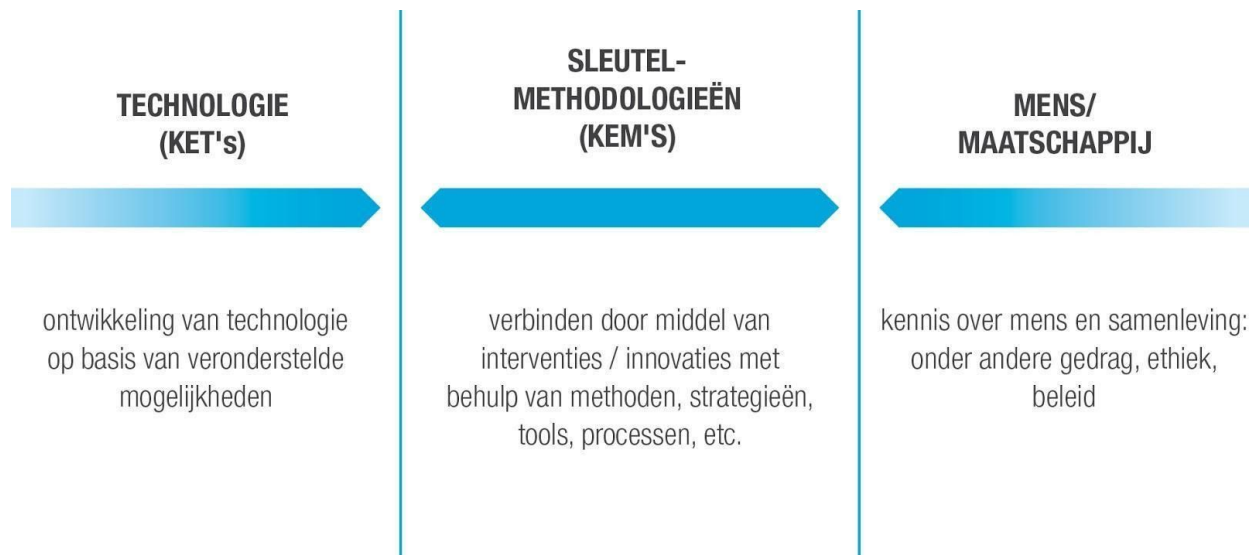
TECHNOLOGIE (KET's)

ontwikkeling van technologie op basis van veronderstelde mogelijkheden

SLEUTEL-
METHODOLOGIEËN (KEM'S)

verbinden door middel van interventies / innovaties met behulp van methoden, strategieën, tools, processen, etc.

MENS/
MAATSCHAPPIJ

kennis over mens en samenleving: onder andere gedrag, ethiek, beleid